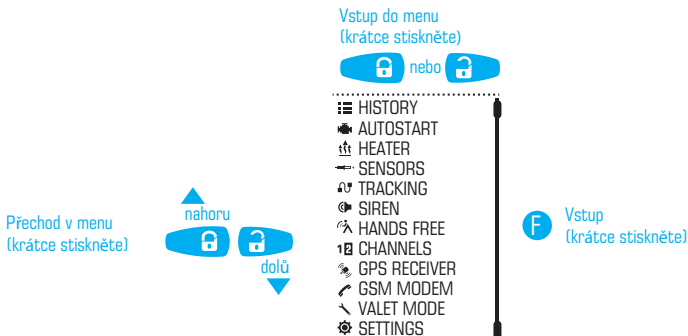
Vstup do menu
(krátce stiskněte)

nebo

HISTORY
AUTOSTART
HEATER
SENSORS
TRACKING
SIREN
HANDS FREE
CHANNELS
GPS RECEIVER
GSM MODEM
VALET MODE
SETTINGS

Přechod v menu
(krátce stiskněte)

nahoru

dolů

F

Vstup
(krátce stiskněte)